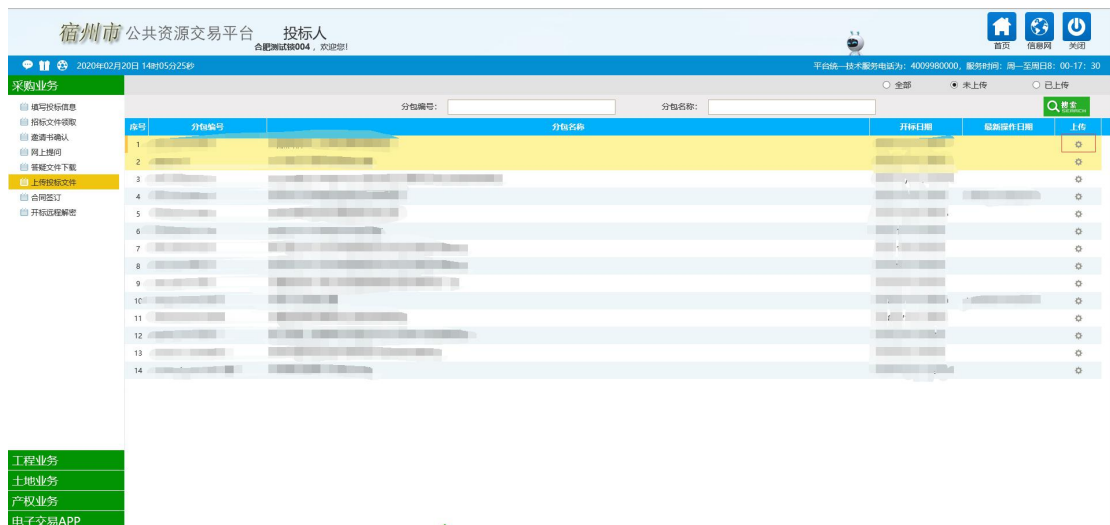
宿州市 公共资源交易平台 投标人
合肥测试铁004，欢迎您！

首页 信息网 关闭

2020年02月20日 14时05分25秒

平台统一技术服务电话为：4009980000，服务时间：周一至周日8：00-17：30

采购业务
填写投标信息
招标文件领取
邀请书确认
网上提问
答疑文件下载
上传投标文件
合同签订
开标远程解密

○ 全部 ◉ 未上传 ○ 已上传

分包编号： 分包名称： 搜索

| 序号 | 分包编号 | 分包名称 | 开标日期 | 最新操作日期 | 上传 |
|---|---|---|---|---|---|
| 1 | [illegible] | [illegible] | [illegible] | | |
| 2 | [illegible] | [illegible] | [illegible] | | |
| 3 | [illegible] | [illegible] | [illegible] | | |
| 4 | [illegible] | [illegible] | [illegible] | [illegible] | |
| 5 | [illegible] | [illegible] | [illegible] | | |
| 6 | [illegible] | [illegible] | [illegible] | | |
| 7 | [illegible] | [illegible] | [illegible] | | |
| 8 | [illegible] | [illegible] | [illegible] | | |
| 9 | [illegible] | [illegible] | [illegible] | | |
| 10 | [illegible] | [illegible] | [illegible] | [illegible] | |
| 11 | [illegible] | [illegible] | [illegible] | | |
| 12 | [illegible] | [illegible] | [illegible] | | |
| 13 | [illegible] | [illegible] | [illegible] | | |
| 14 | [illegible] | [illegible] | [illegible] | | |

工程业务
土地业务
产权业务
电子交易APP